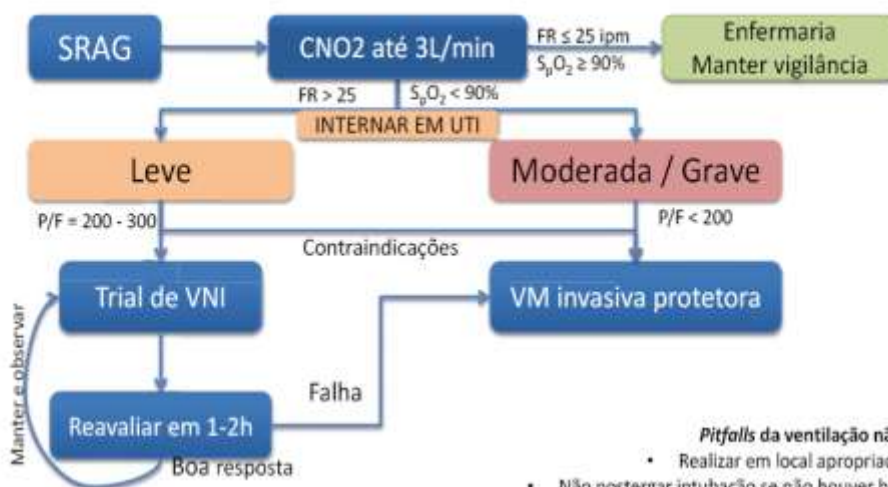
SRAG

CNO2 até 3L/min

FR ≤ 25 ipm
$S_pO_2 \geq 90\%$

Enfermaria
Manter vigilância

FR > 25
$S_pO_2 < 90\%$

INTERNAR EM UTI

Leve

Moderada / Grave

P/F = 200 - 300

P/F < 200

Contraindicações

Trial de VNI

VM invasiva protetora

Manter e observar

Reavaliar em 1-2h

Falha

Boa resposta

*Pitfalls* da ventilação nã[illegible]
• Realizar em local apropriad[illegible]
• Não postergar intubação se não houver b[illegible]